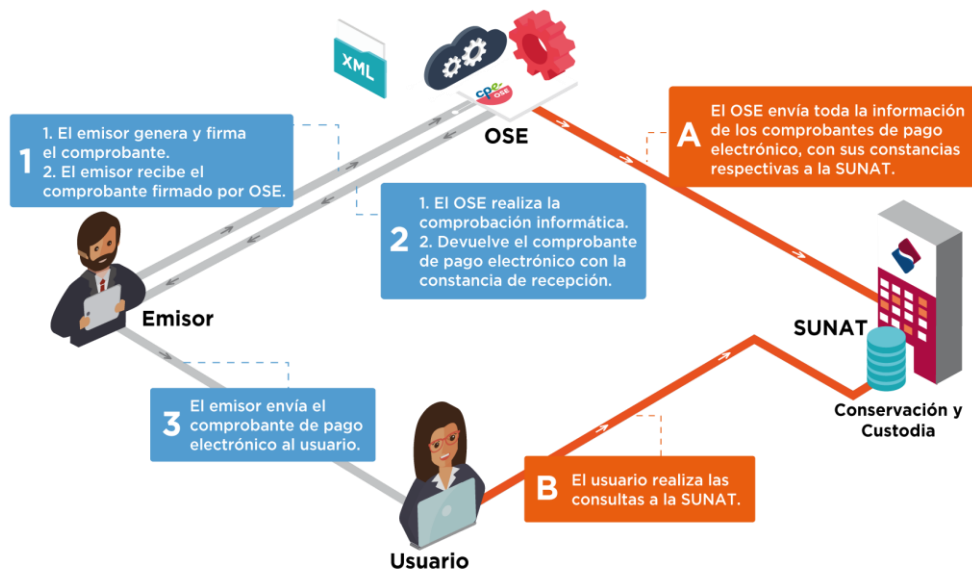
XML

cpe OSE

OSE

1 1. El emisor genera y firma el comprobante.
2. El emisor recibe el comprobante firmado por OSE.

2 1. El OSE realiza la comprobación informática.
2. Devuelve el comprobante de pago electrónico con la constancia de recepción.

A El OSE envía toda la información de los comprobantes de pago electrónico, con sus constancias respectivas a la SUNAT.

Emisor

SUNAT

Conservación y Custodia

3 El emisor envía el comprobante de pago electrónico al usuario.

B El usuario realiza las consultas a la SUNAT.

Usuario